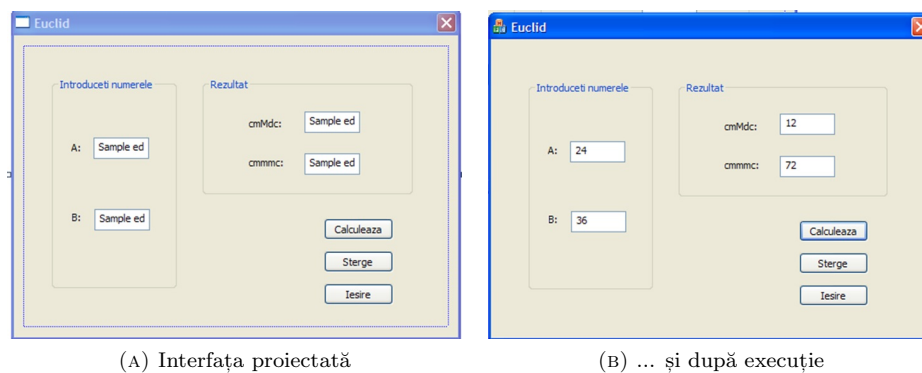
Euclid

Introduceti numerele

A: Sample ed

B: Sample ed

Rezultat

cmMdc: Sample ed

cmmmc: Sample ed

Calculeaza

Sterge

Iesire

(A) Interfața proiectată

Euclid

Introduceti numerele

A: 24

B: 36

Rezultat

cmMdc: 12

cmmmc: 72

Calculeaza

Sterge

Iesire

(B) ... și după execuție